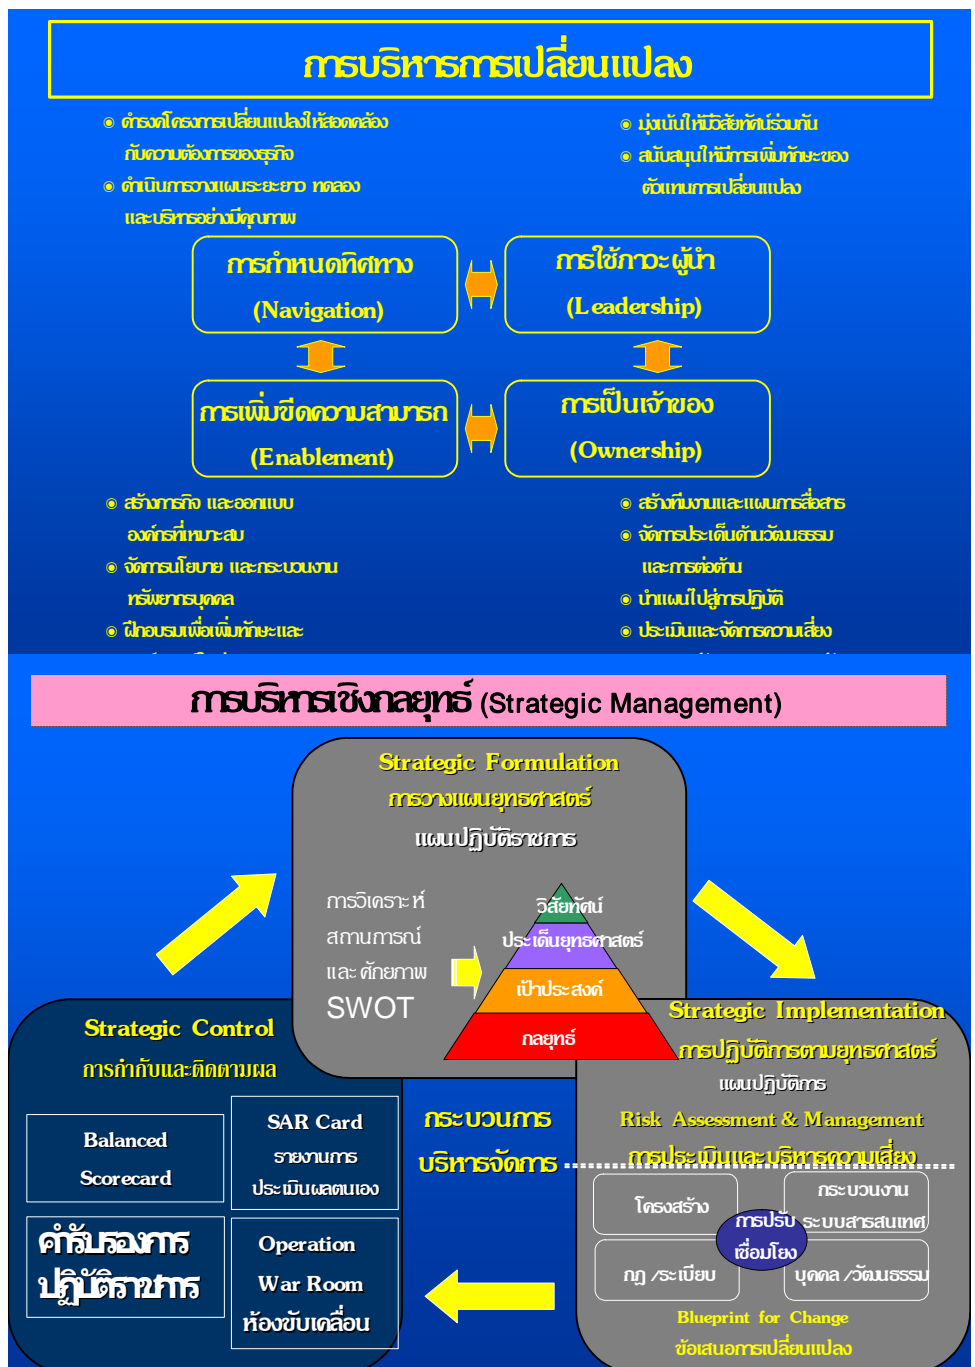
การบริหารการเปลี่ยนแปลง

◉ กำหนดโครงการเปลี่ยนแปลงให้สอดคล้องกับความต้องการของธุรกิจ
◉ ดำเนินการวางแผนระยะยาว ทดลองและบริหารอย่างมีคุณภาพ

◉ มุ่งเน้นให้มีวิสัยทัศน์ร่วมกัน
◉ สนับสนุนให้มีการเพิ่มทักษะของตัวแทนการเปลี่ยนแปลง

การกำหนดทิศทาง (Navigation)

การใช้ภาวะผู้นำ (Leadership)

การเพิ่มขีดความสามารถ (Enablement)

การเป็นเจ้าของ (Ownership)

◉ สร้างภารกิจ และออกแบบองค์กรที่เหมาะสม
◉ จัดการนโยบาย และกระบวนงานทรัพยากรบุคคล
◉ ฝึกอบรมเพื่อเพิ่มทักษะและ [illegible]

◉ สร้างทีมงานและแผนการสื่อสาร
◉ จัดการประเด็นด้านวัฒนธรรมและการต่อต้าน
◉ นำแผนไปสู่การปฏิบัติ
◉ ประเมินและจัดการความเสี่ยง

การบริหารเชิงกลยุทธ์ (Strategic Management)

Strategic Formulation
การวางแผนยุทธศาสตร์
แผนปฏิบัติราชการ

การวิเคราะห์สถานการณ์ และ ศักยภาพ SWOT

วิสัยทัศน์
ประเด็นยุทธศาสตร์
เป้าประสงค์
กลยุทธ์

Strategic Control
การกำกับและติดตามผล

Balanced Scorecard

SAR Card รายงานการประเมินผลตนเอง

คำรับรองการปฏิบัติราชการ

Operation War Room ห้องขับเคลื่อน

กระบวนการบริหารจัดการ

Strategic Implementation
การปฏิบัติการตามยุทธศาสตร์
แผนปฏิบัติการ
Risk Assessment & Management
การประเมินและบริหารความเสี่ยง

โครงสร้าง
กระบวนงาน ระบบสารสนเทศ
การปรับ เชื่อมโยง
กฎ /ระเบียบ
บุคคล /วัฒนธรรม

Blueprint for Change
ข้อเสนอการเปลี่ยนแปลง